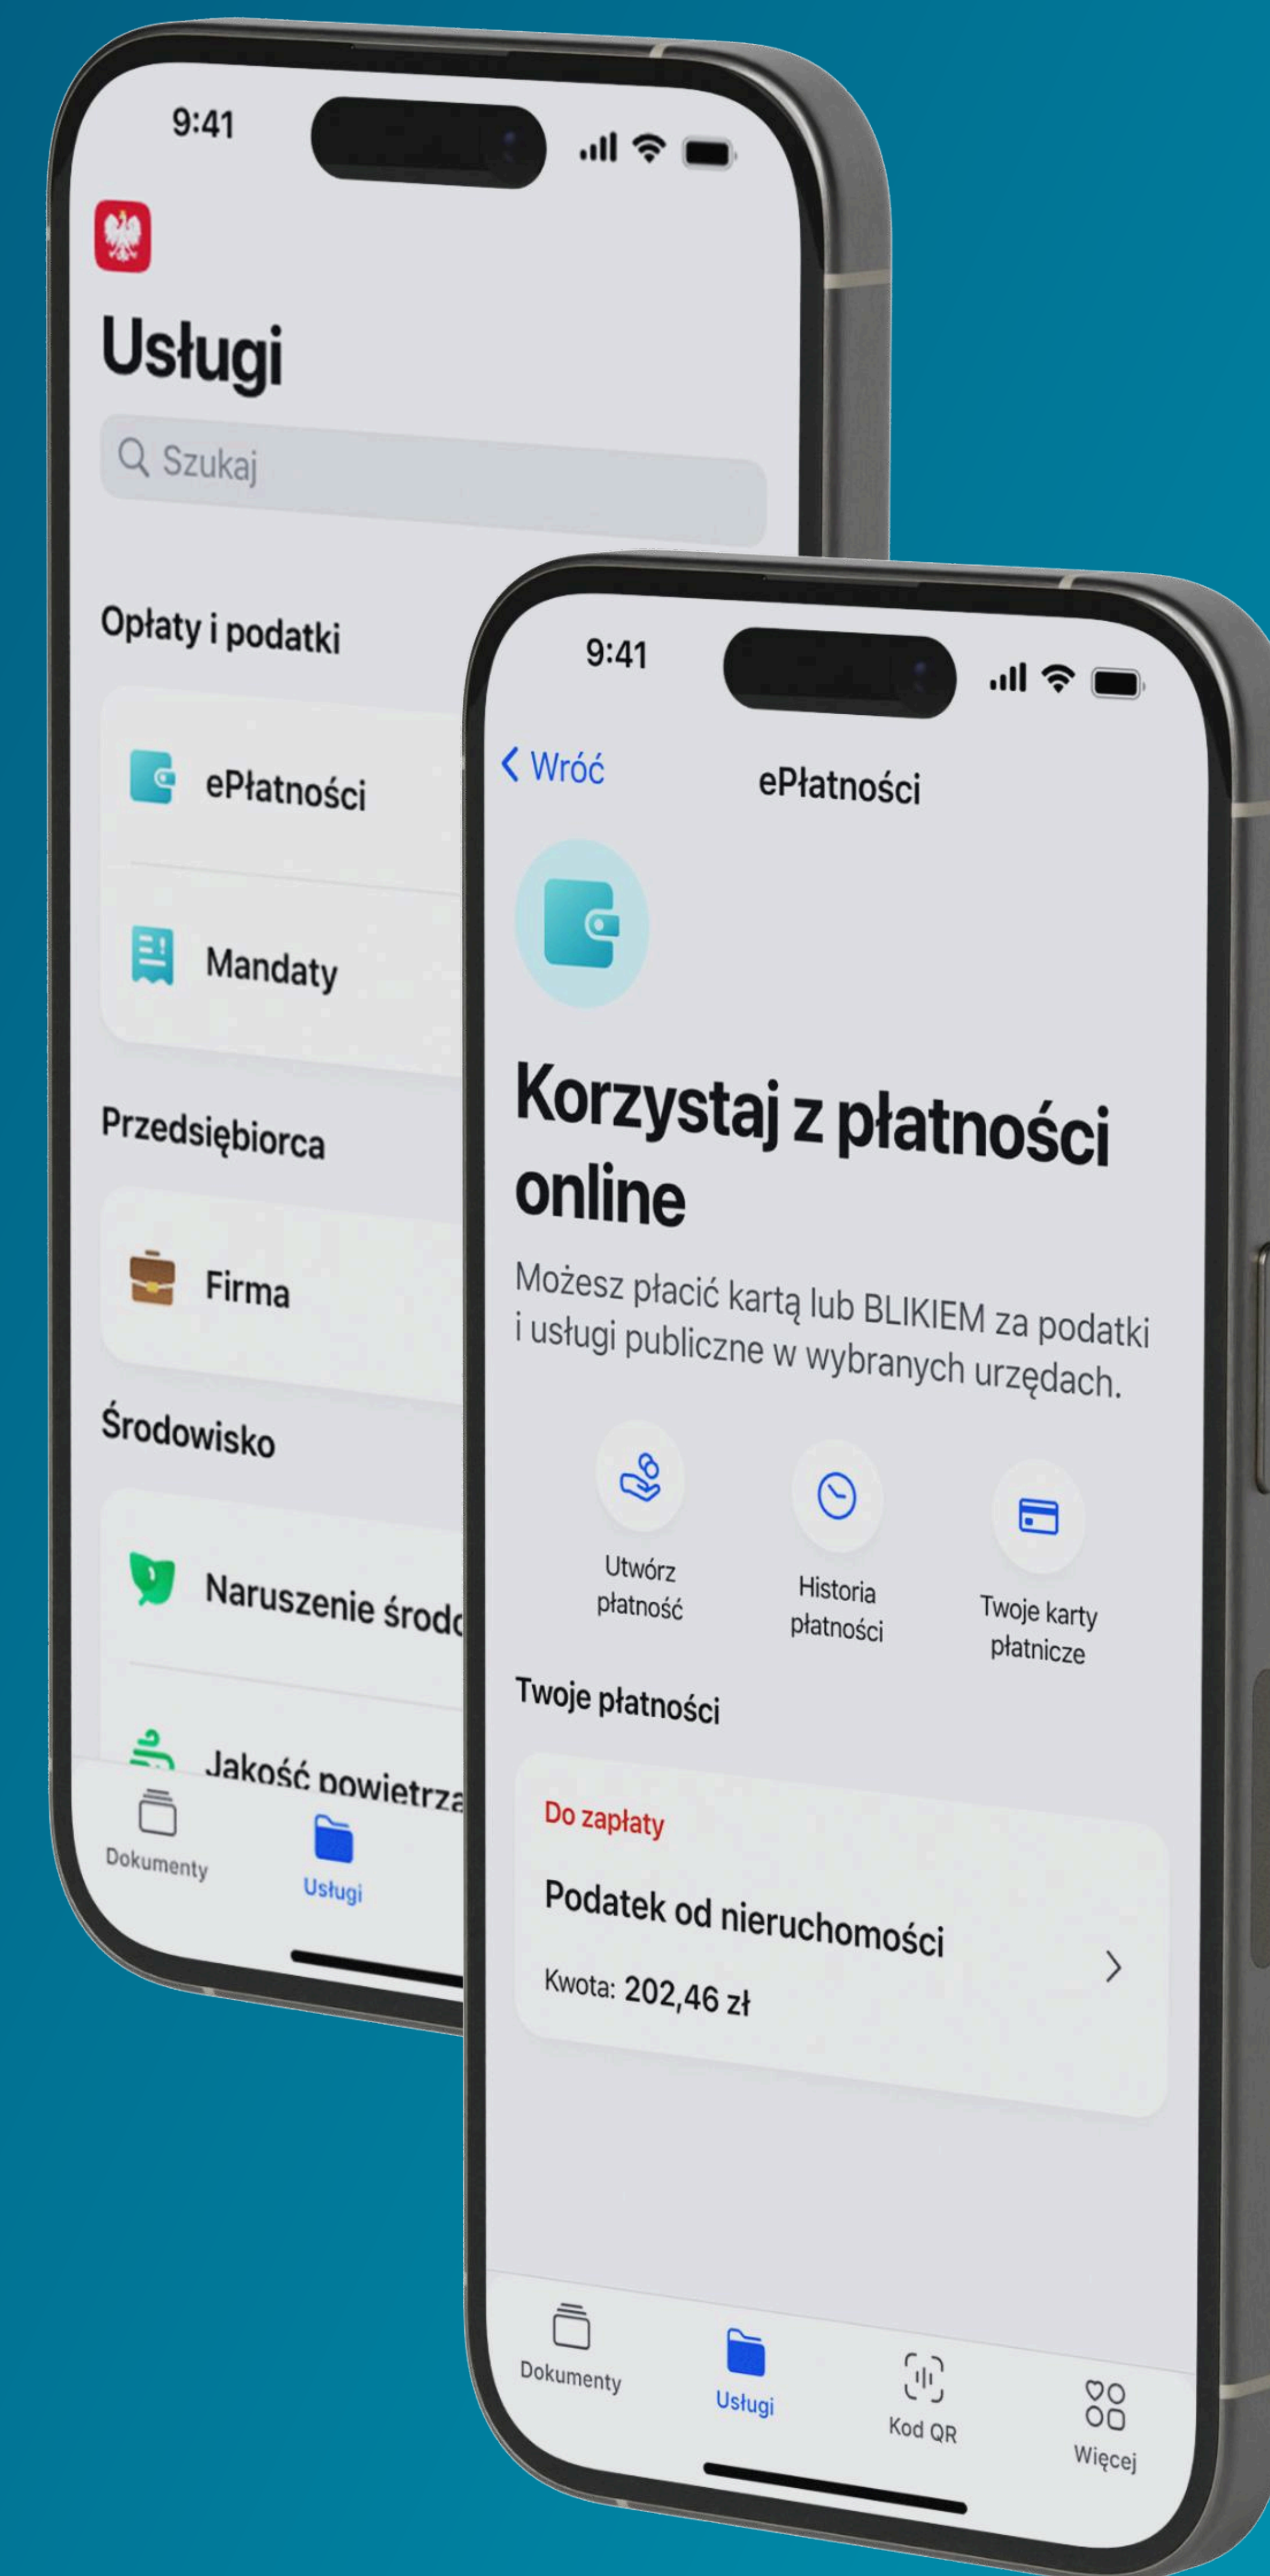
9:41

Usługi

Szukaj

Opłaty i podatki

ePłatności

Mandaty

Przedsiębiorca

Firma

Środowisko

Naruszenie środ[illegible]

Jakość powietrza

Dokumenty

Usługi

9:41

Wróć

ePłatności

Korzystaj z płatności online

Możesz płacić kartą lub BLIKIEM za podatki i usługi publiczne w wybranych urzędach.

Utwórz płatność

Historia płatności

Twoje karty płatnicze

Twoje płatności

Do zapłaty

Podatek od nieruchomości

Kwota: 202,46 zł

Dokumenty

Usługi

Kod QR

Więcej